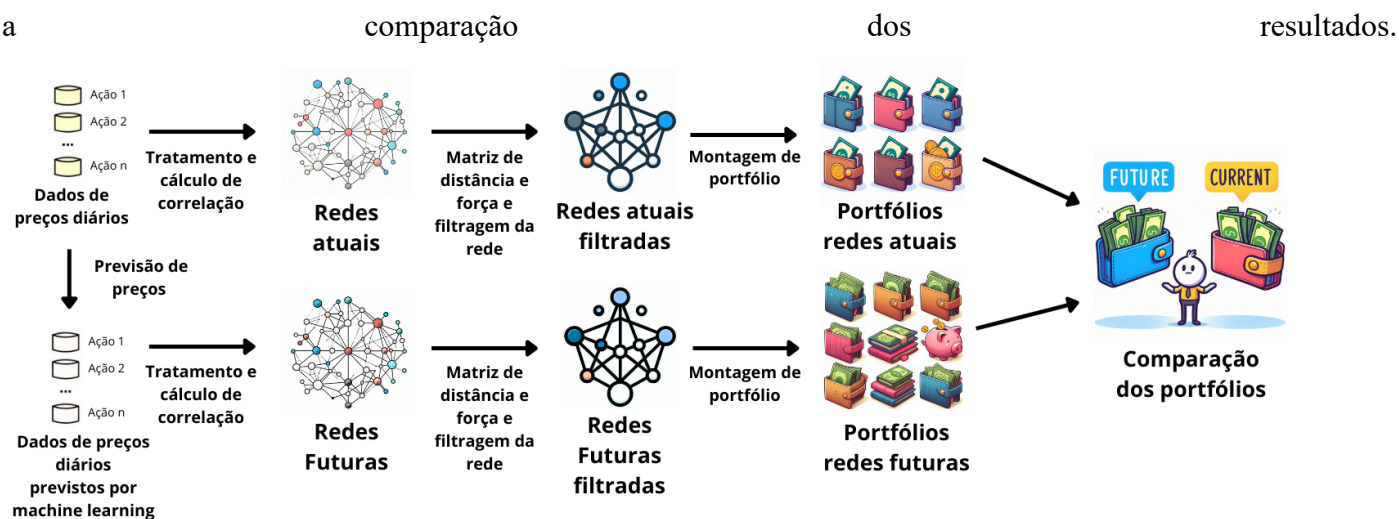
a comparação dos resultados.

Ação 1
Ação 2
...
Ação n
Dados de preços diários

Tratamento e cálculo de correlação

Redes atuais

Matriz de distância e força e filtragem da rede

Redes atuais filtradas

Montagem de portfólio

Portfólios redes atuais

Previsão de preços

Ação 1
Ação 2
...
Ação n
Dados de preços diários previstos por machine learning

Tratamento e cálculo de correlação

Redes Futuras

Matriz de distância e força e filtragem da rede

Redes Futuras filtradas

Montagem de portfólio

Portfólios redes futuras

FUTURE
CURRENT

Comparação dos portfólios